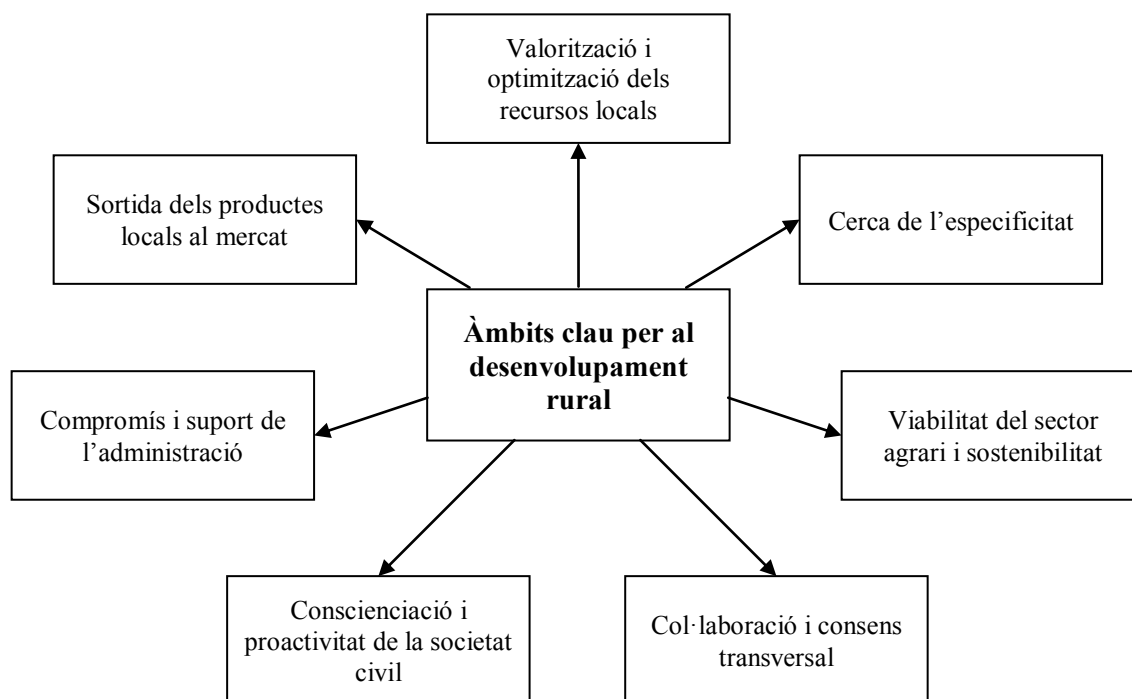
Valorització i optimització dels recursos locals

Sortida dels productes locals al mercat

Cerca de l'especificitat

**Àmbits clau per al desenvolupament rural**

Compromís i suport de l'administració

Viabilitat del sector agrari i sostenibilitat

Conscienciació i proactivitat de la societat civil

Col·laboració i consens transversal